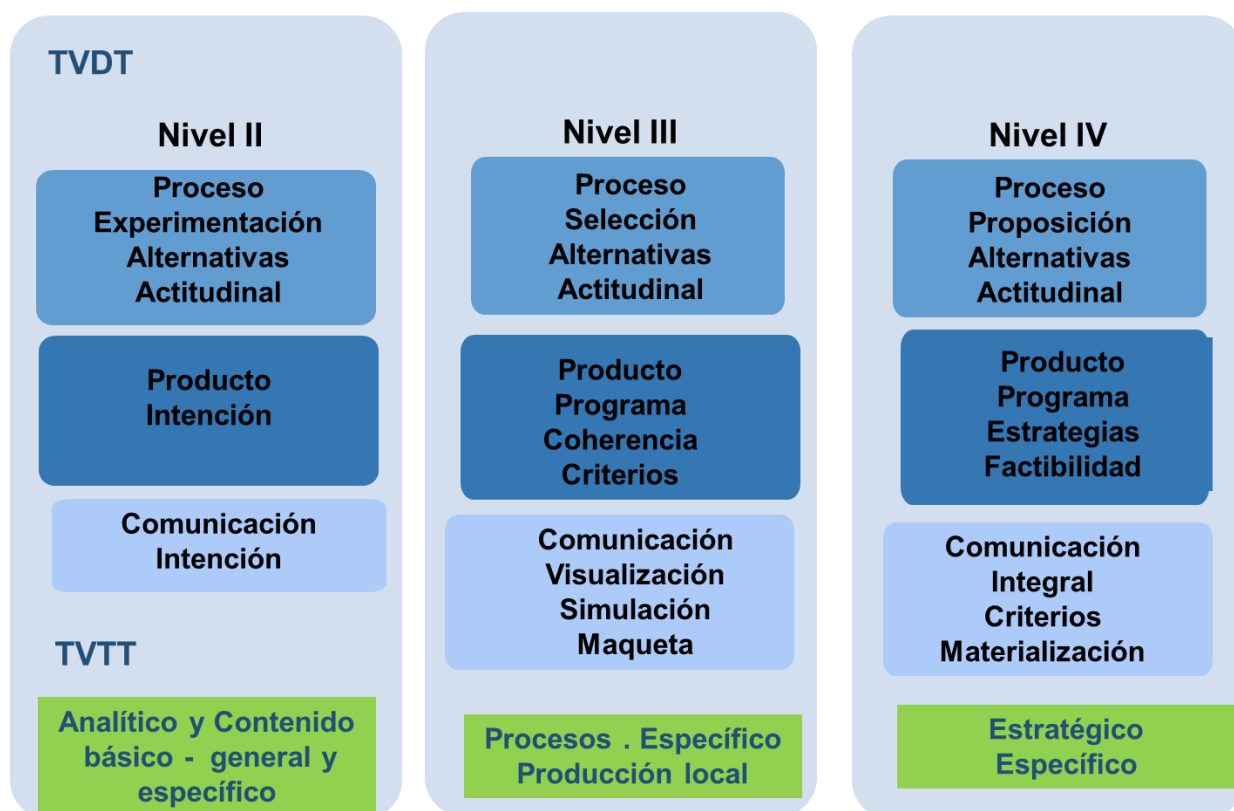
TVDT

Nivel II

Proceso
Experimentación
Alternativas
Actitudinal

Producto
Intención

Comunicación
Intención

TVTT

Analítico y Contenido básico - general y específico

Nivel III

Proceso
Selección
Alternativas
Actitudinal

Producto
Programa
Coherencia
Criterios

Comunicación
Visualización
Simulación
Maqueta

Procesos . Específico
Producción local

Nivel IV

Proceso
Proposición
Alternativas
Actitudinal

Producto
Programa
Estrategias
Factibilidad

Comunicación
Integral
Criterios
Materialización

Estratégico
Específico